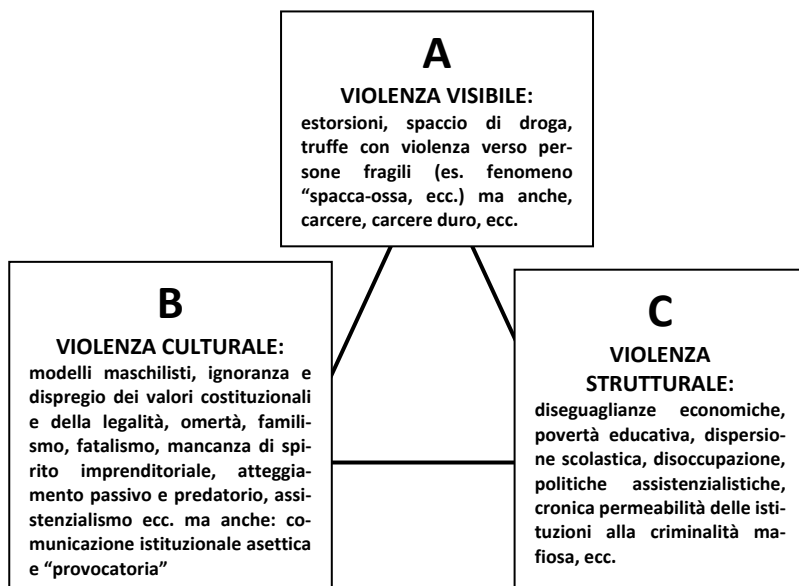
A

VIOLENZA VISIBILE:

estorsioni, spaccio di droga, truffe con violenza verso persone fragili (es. fenomeno "spacca-ossa, ecc.) ma anche, carcere, carcere duro, ecc.

B

VIOLENZA CULTURALE:

modelli maschilisti, ignoranza e dispregio dei valori costituzionali e della legalità, omertà, familismo, fatalismo, mancanza di spirito imprenditoriale, atteggiamento passivo e predatorio, assistenzialismo ecc. ma anche: comunicazione istituzionale asettica e "provocatoria"

C

VIOLENZA STRUTTURALE:

diseguaglianze economiche, povertà educativa, dispersione scolastica, disoccupazione, politiche assistenzialistiche, cronica permeabilità delle istituzioni alla criminalità mafiosa, ecc.